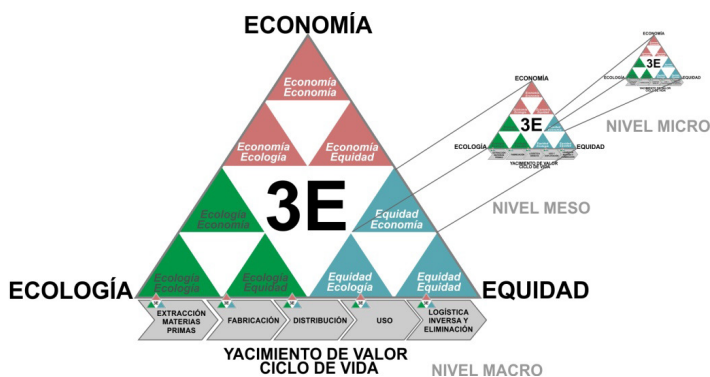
ECONOMÍA

Economía Economía

Economía Ecología

Economía Equidad

Ecología Economía

3E

Equidad Economía

Ecología Ecología

Ecología Equidad

Equidad Ecología

Equidad Equidad

ECOLOGÍA

EQUIDAD

EXTRACCIÓN MATERIAS PRIMAS

FABRICACIÓN

DISTRIBUCIÓN

USO

LOGÍSTICA INVERSA Y ELIMINACIÓN

YACIMIENTO DE VALOR CICLO DE VIDA

NIVEL MACRO

ECONOMÍA

3E

ECOLOGÍA

EQUIDAD

YACIMIENTO DE VALOR CICLO DE VIDA

NIVEL MESO

ECONOMÍA

3E

ECOLOGÍA

EQUIDAD

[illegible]

NIVEL MICRO